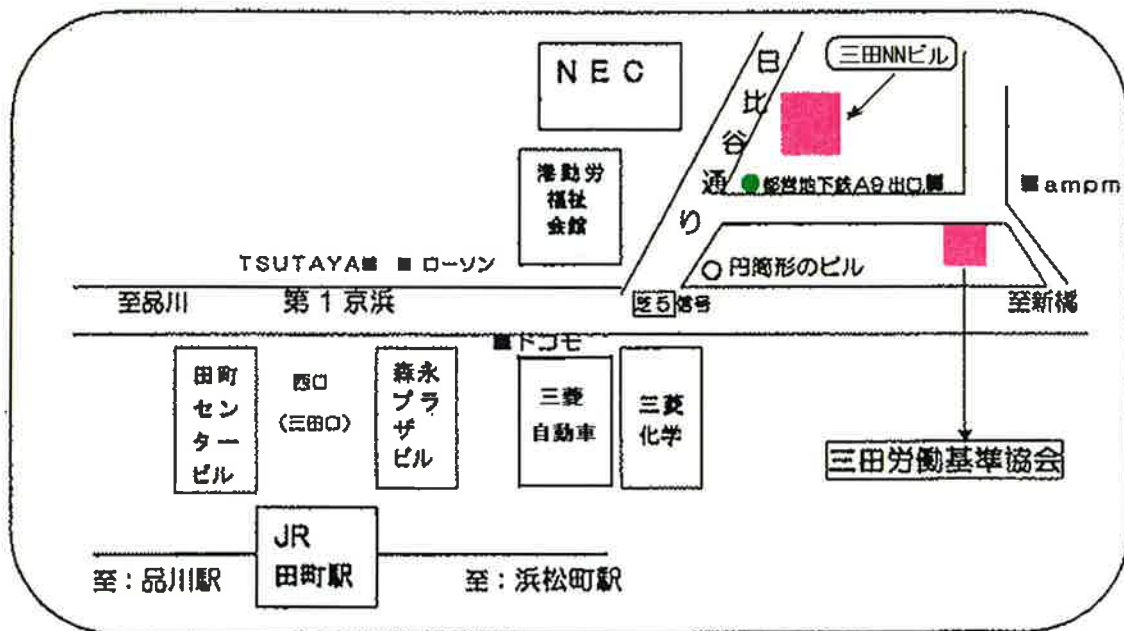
NEC

日比谷通り

三田NNビル

港勤労福祉会館

都営地下鉄A9出口

ampm

TSUTAYA ローソン

円筒形のビル

至品川 第1京浜

芝5 信号

至新橋

ドコモ

田町センタービル

西口 (三田口)

森永プラザビル

三菱自動車

三菱化学

三田労働基準協会

JR 田町駅

至：品川駅

至：浜松町駅